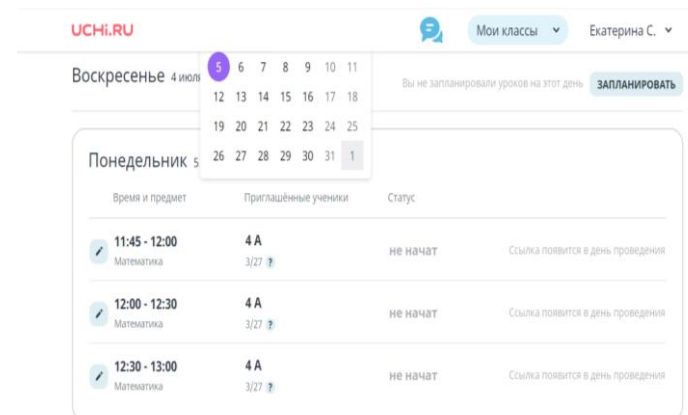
UCHi.RU

Мои классы

Екатерина С.

Воскресенье 4 июля

| 5 | 6 | 7 | 8 | 9 | 10 | 11 |
|---|---|---|---|---|---|---|
| 12 | 13 | 14 | 15 | 16 | 17 | 18 |
| 19 | 20 | 21 | 22 | 23 | 24 | 25 |
| 26 | 27 | 28 | 29 | 30 | 31 | 1 |

Вы не запланировали уроков на этот день

ЗАПЛАНИРОВАТЬ

Понедельник 5

| Время и предмет | Приглашённые ученики | Статус | |
|---|---|---|---|
| 11:45 - 12:00 Математика | 4 А 3/27 ? | не начат | Ссылка появится в день проведения |
| 12:00 - 12:30 Математика | 4 А 3/27 ? | не начат | Ссылка появится в день проведения |
| 12:30 - 13:00 Математика | 4 А 3/27 ? | не начат | Ссылка появится в день проведения |